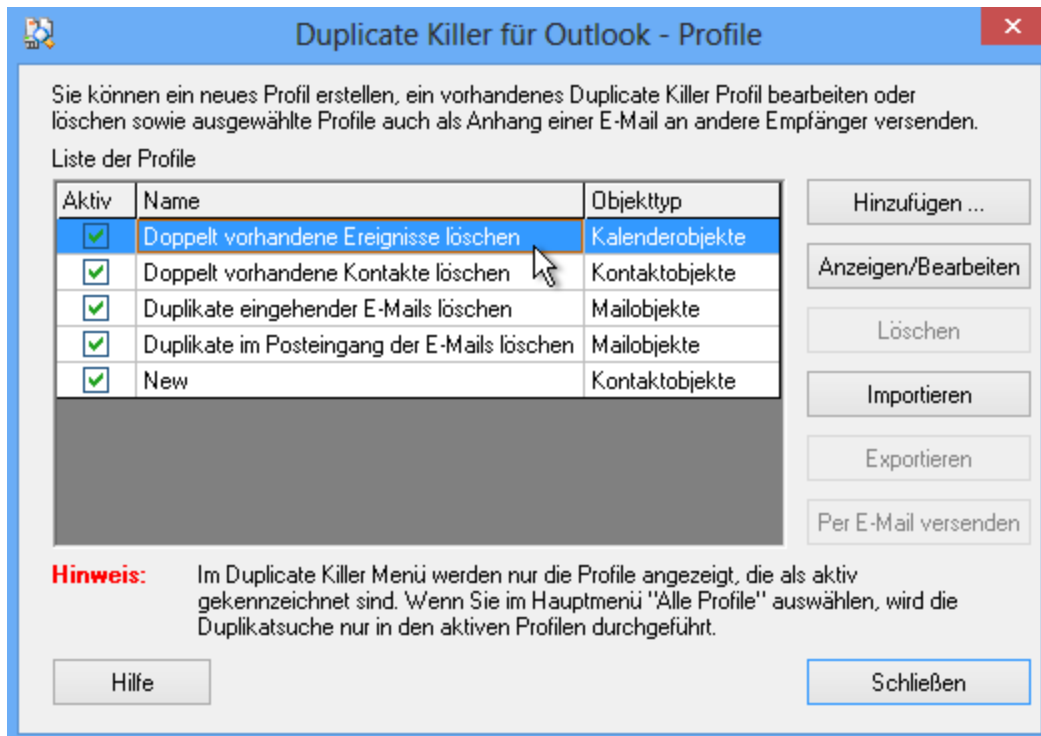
Duplicate Killer für Outlook - Profile

Sie können ein neues Profil erstellen, ein vorhandenes Duplicate Killer Profil bearbeiten oder löschen sowie ausgewählte Profile auch als Anhang einer E-Mail an andere Empfänger versenden.

Liste der Profile

| Aktiv | Name | Objekttyp |
|---|---|---|
| ☑ | Doppelt vorhandene Ereignisse löschen | Kalenderobjekte |
| ☑ | Doppelt vorhandene Kontakte löschen | Kontaktobjekte |
| ☑ | Duplikate eingehender E-Mails löschen | Mailobjekte |
| ☑ | Duplikate im Posteingang der E-Mails löschen | Mailobjekte |
| ☑ | New | Kontaktobjekte |

Hinzufügen ...
Anzeigen/Bearbeiten
Löschen
Importieren
Exportieren
Per E-Mail versenden

Hinweis: Im Duplicate Killer Menü werden nur die Profile angezeigt, die als aktiv gekennzeichnet sind. Wenn Sie im Hauptmenü "Alle Profile" auswählen, wird die Duplikatsuche nur in den aktiven Profilen durchgeführt.

Hilfe
Schließen